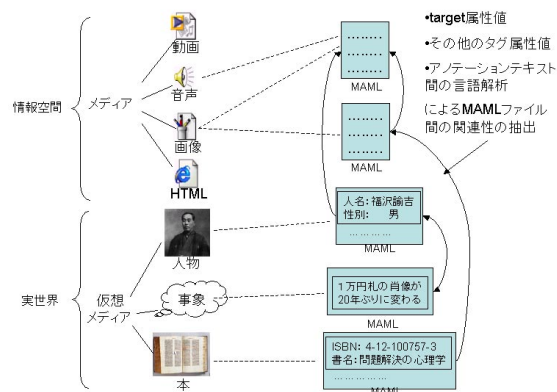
•target属性値

•その他のタグ属性値

•アノテーションテキスト間の言語解析

によるMAMLファイル間の関連性の抽出

情報空間

メディア

動画

音声

画像

HTML

MAML

MAML

実世界

仮想メディア

人物

事象

本

人名：福沢諭吉
性別：　男

MAML

1万円札の肖像が20年ぶりに変わる

MAML

ISBN: 4-12-100757-3
書名：問題解決の心理学

MAML